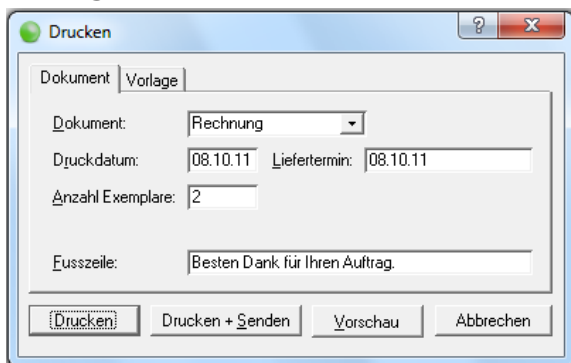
Drucken

?

x

Dokument

Vorlage

Dokument:

Rechnung

Druckdatum:

08.10.11

Liefertermin:

08.10.11

Anzahl Exemplare:

2

Fusszeile:

Besten Dank für Ihren Auftrag.

Drucken

Drucken + Senden

Vorschau

Abbrechen